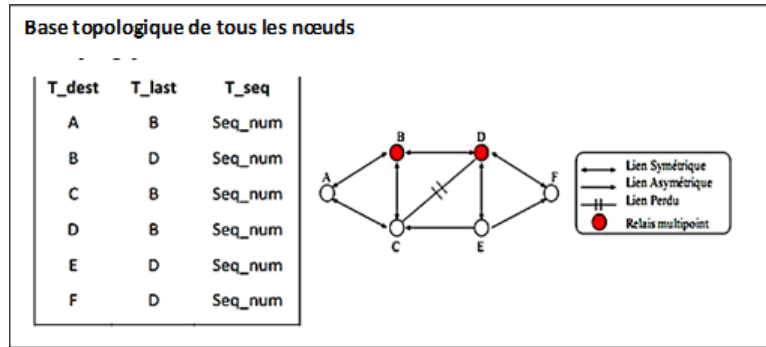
Base topologique de tous les nœuds

| T_dest | T_last | T_seq |
|---|---|---|
| A | B | Seq_num |
| B | D | Seq_num |
| C | B | Seq_num |
| D | B | Seq_num |
| E | D | Seq_num |
| F | D | Seq_num |

A B C D E F

Lien Symétrique
Lien Asymétrique
Lien Perdu
Relais multipoint